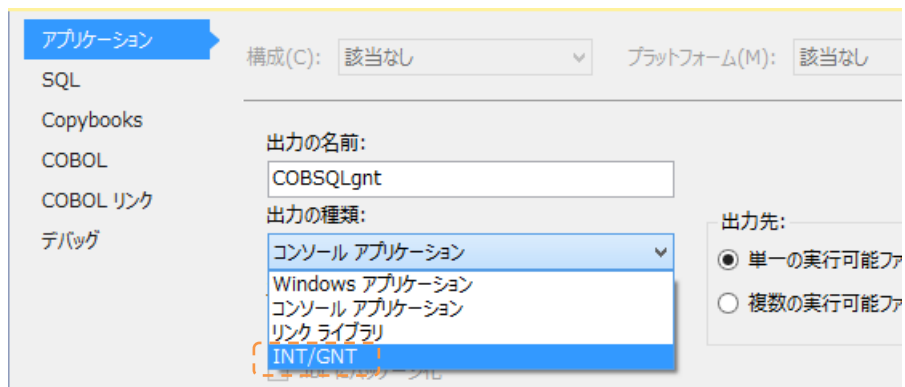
アプリケーション
SQL
Copybooks
COBOL
COBOL リンク
デバッグ

構成(C): 該当なし
プラットフォーム(M): 該当なし

出力の名前:
COBSQLgnt
出力の種類:
コンソール アプリケーション
Windows アプリケーション
コンソール アプリケーション
リンク ライブラリ
INT/GNT

出力先:
単一の実行可能ファ
複数の実行可能ファ

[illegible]